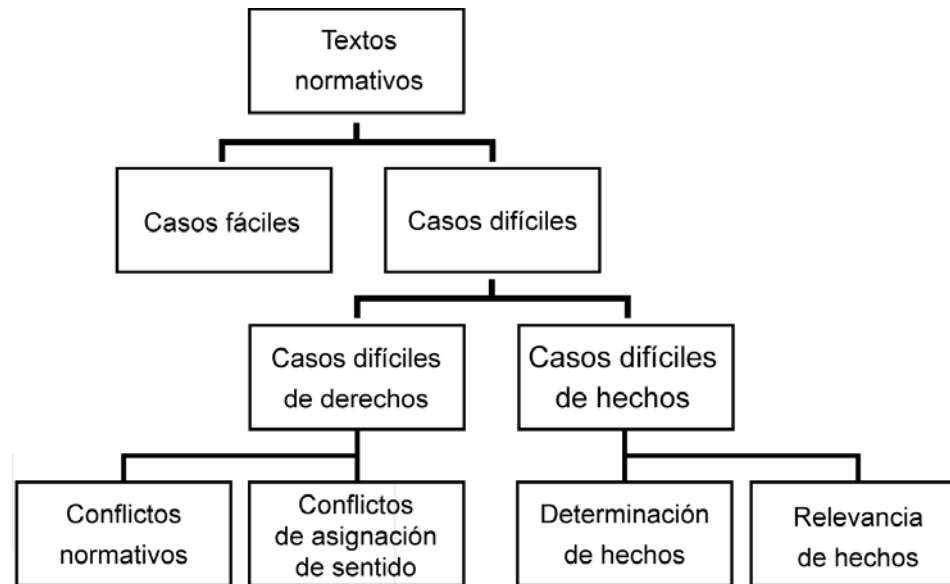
Textos normativos

Casos fáciles

Casos difíciles

Casos difíciles de derechos

Casos difíciles de hechos

Conflictos normativos

Conflictos de asignación de sentido

Determinación de hechos

Relevancia de hechos